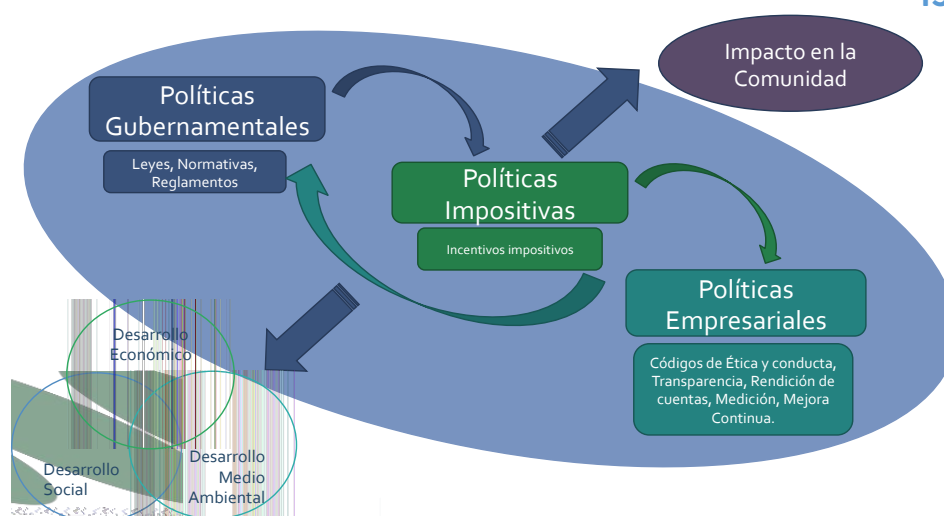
Impacto en la Comunidad

Políticas Gubernamentales

Leyes, Normativas, Reglamentos

Políticas Impositivas

Incentivos impositivos

Políticas Empresariales

Códigos de Ética y conducta, Transparencia, Rendición de cuentas, Medición, Mejora Continua.

Desarrollo Económico

Desarrollo Social

Desarrollo Medio Ambiental